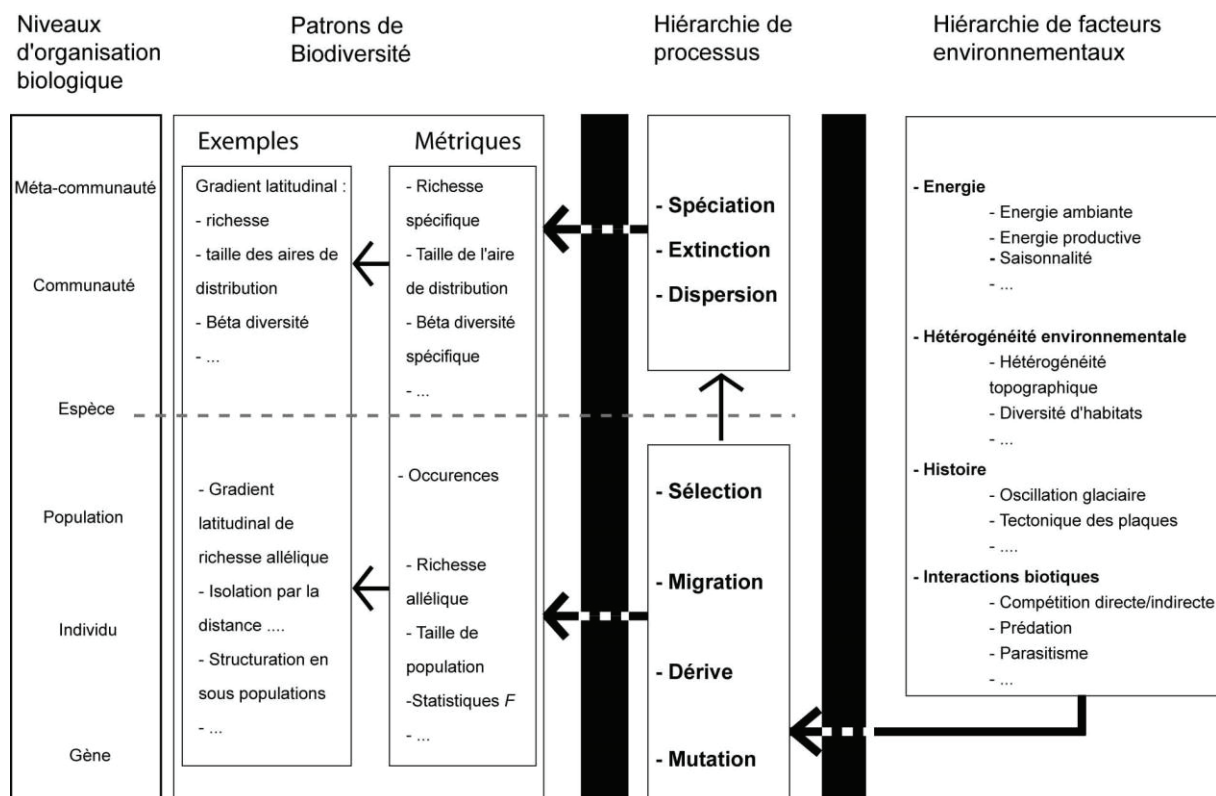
Niveaux d'organisation biologique

Patrons de Biodiversité

Hiérarchie de processus

Hiérarchie de facteurs environnementaux

Méta-communauté

Communauté

Espèce

Population

Individu

Gène

Exemples

Gradient latitudinal :
- richesse
- taille des aires de distribution
- Béta diversité
- ...

- Gradient latitudinal de richesse allélique
- Isolation par la distance ....
- Structuration en sous populations
- ...

Métriques

- Richesse spécifique
- Taille de l'aire de distribution
- Béta diversité spécifique
- ...

- Occurences

- Richesse allélique
- Taille de population
-Statistiques *F*
- ...

- Spéciation
- Extinction
- Dispersion

- Sélection
- Migration
- Dérive
- Mutation

- Energie
- Energie ambiante
- Energie productive
- Saisonnalité
- ...

- Hétérogénéité environnementale
- Hétérogénéité topographique
- Diversité d'habitats
- ...

- Histoire
- Oscillation glaciaire
- Tectonique des plaques
- ....

- Interactions biotiques
- Compétition directe/indirecte
- Prédation
- Parasitisme
- ...